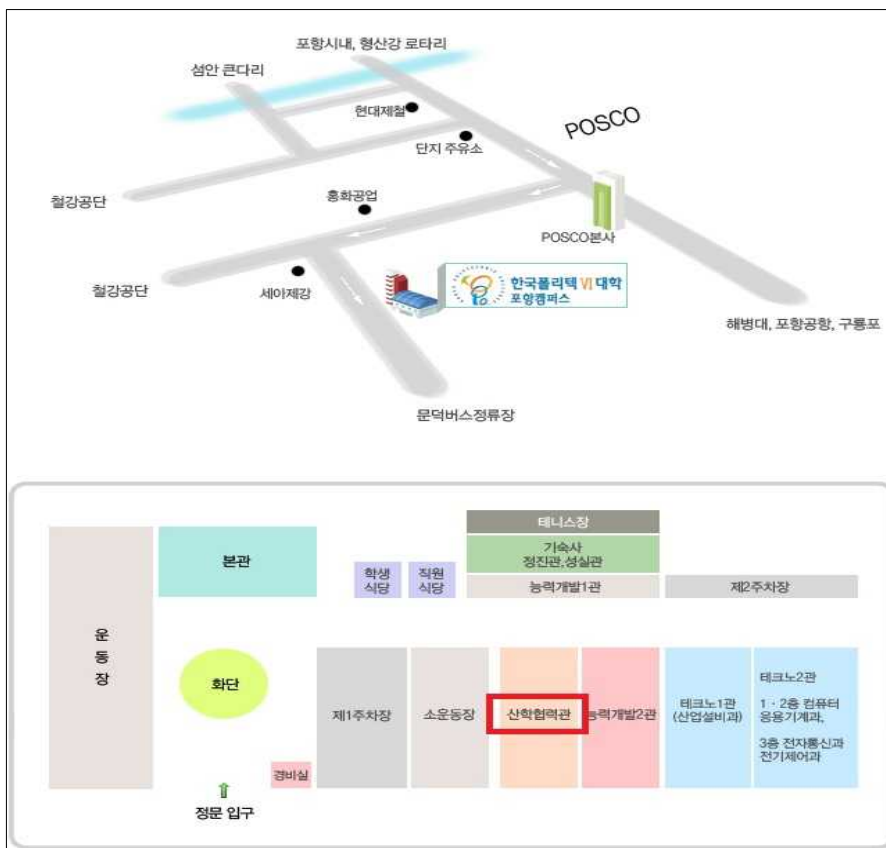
포항시내, 형산강 로타리

섬안 큰다리

현대제철

단지 주유소

POSCO

철강공단

흥화공업

POSCO본사

철강공단

세아제강

한국폴리텍 VI 대학
포항캠퍼스

해병대, 포항공항, 구룡포

문덕버스정류장

테니스장

기숙사
정진관,성실관

본관

학생
식당

직원
식당

능력개발1관

제2주차장

운
동
장

화단

제1주차장

소운동장

산학협력관

능력개발2관

테크노1관
(산업설비과)

테크노2관

1 · 2층 컴퓨터 응용기계과,

3층 전자통신과 전기제어과

경비실

정문 입구